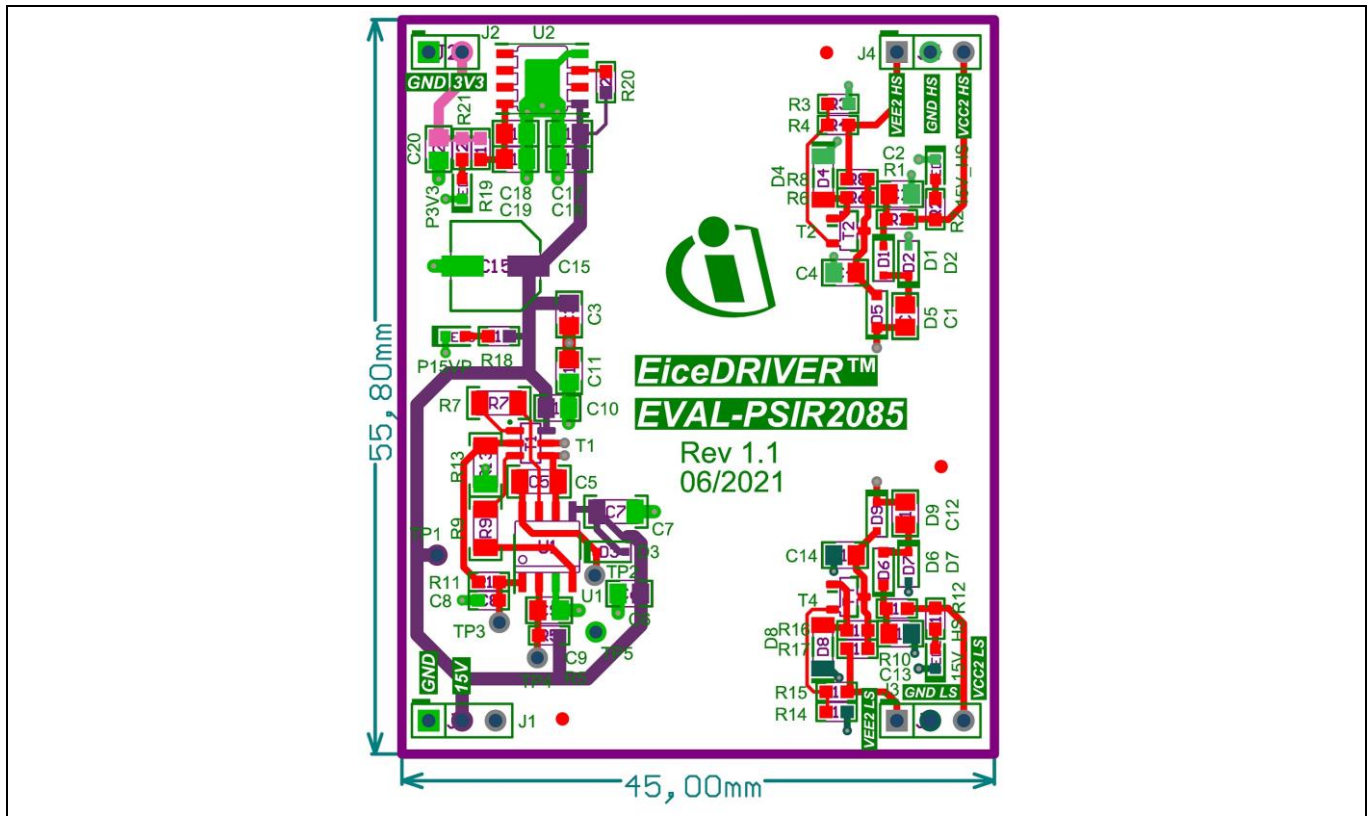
J2 U2
GND 3V3
R20
R21
C20
P3V3 R19 C18 C19 C17 C16
C15
C3
P15VD R18
C11
C10
R7
T1
R13
C5
C7
R9
TP1
D3
TP2
R11
U1
C8
TP3
C6
C9 TP5
TP4 R8
GND 15V
J1
55, 80mm
45, 00mm
J4
VEE2 HS GND HS VCC2 HS
R3
R4
C2
D4 R8 R1
R6 15V_HS
R2
T2
D1 D2
C4
D5 C1
EiceDRIVER™
EVAL-PSIR2085
Rev 1.1
06/2021
D9 C12
C14
D6 D7
T4 R12
D8 R16
R17 R10
C13 15V_HS
R15 GND LS VCC2 LS
R14 VEE2 LS J3